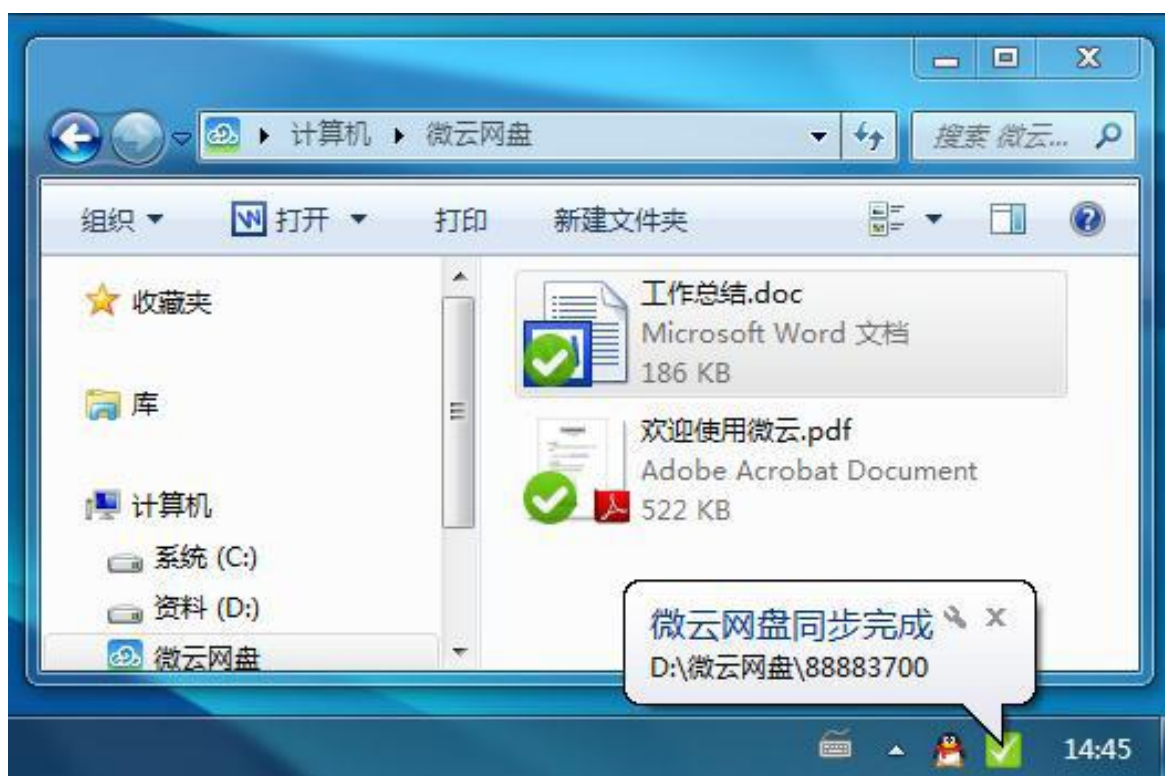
▸ 计算机 ▸ 微云网盘

搜索 微云...

组织 ▾
打开 ▾
打印
新建文件夹

收藏夹

库

计算机
系统 (C:)
资料 (D:)
微云网盘

工作总结.doc
Microsoft Word 文档
186 KB

欢迎使用微云.pdf
Adobe Acrobat Document
522 KB

微云网盘同步完成
D:\微云网盘\88883700

14:45